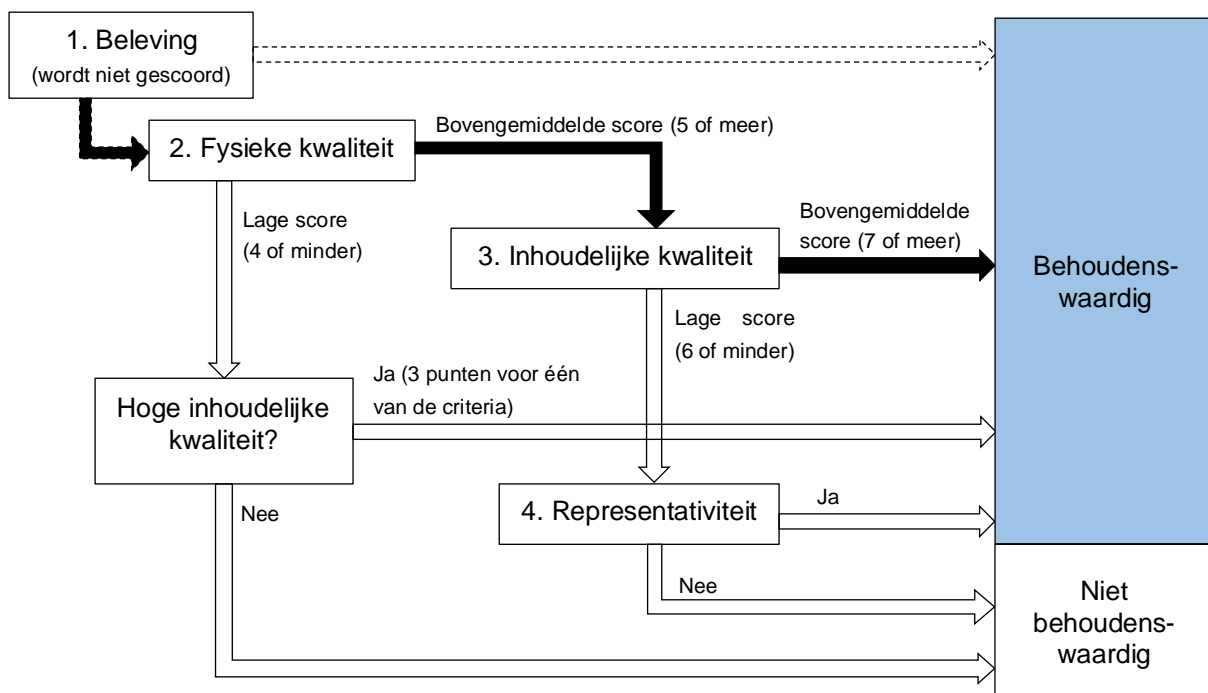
1. Beleving
(wordt niet gescoord)

2. Fysieke kwaliteit

Bovengemiddelde score (5 of meer)

Lage score
(4 of minder)

3. Inhoudelijke kwaliteit

Bovengemiddelde score (7 of meer)

Behoudenswaardig

Lage score
(6 of minder)

Hoge inhoudelijke kwaliteit?

Ja (3 punten voor één van de criteria)

Nee

4. Representativiteit

Ja

Nee

Niet behoudenswaardig